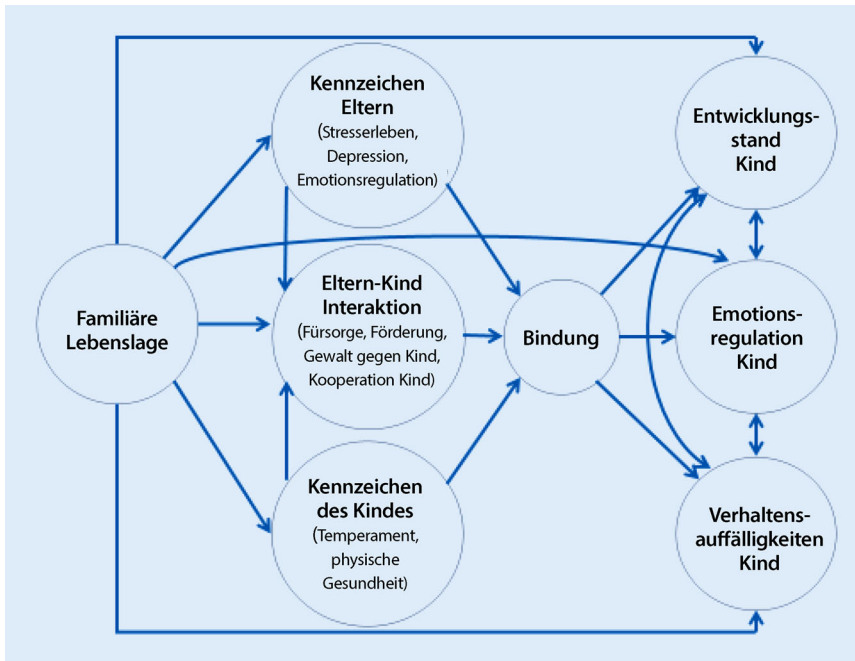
Familiäre Lebenslage

Kennzeichen Eltern (Stresserleben, Depression, Emotionsregulation)

Eltern-Kind Interaktion (Fürsorge, Förderung, Gewalt gegen Kind, Kooperation Kind)

Kennzeichen des Kindes (Temperament, physische Gesundheit)

Bindung

Entwicklungsstand Kind

Emotionsregulation Kind

Verhaltensauffälligkeiten Kind